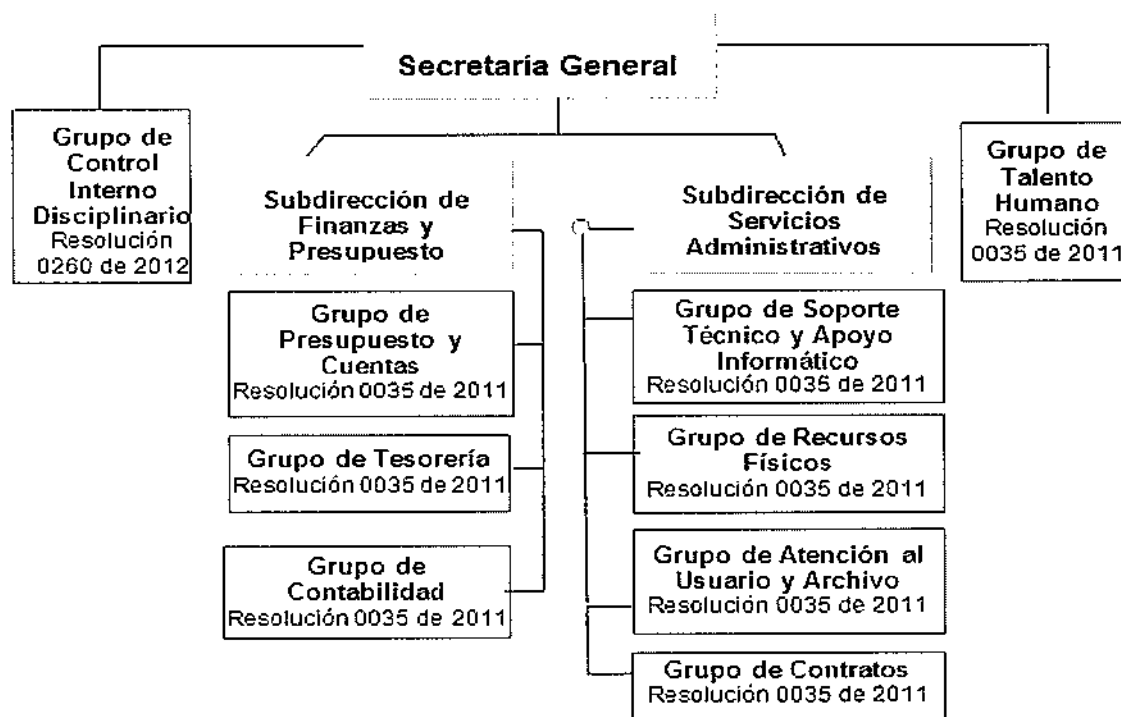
Secretaría General

Grupo de Control Interno Disciplinario
Resolución 0260 de 2012

Subdirección de Finanzas y Presupuesto

Grupo de Presupuesto y Cuentas
Resolución 0035 de 2011

Grupo de Tesorería
Resolución 0035 de 2011

Grupo de Contabilidad
Resolución 0035 de 2011

Subdirección de Servicios Administrativos

Grupo de Soporte Técnico y Apoyo Informático
Resolución 0035 de 2011

Grupo de Recursos Físicos
Resolución 0035 de 2011

Grupo de Atención al Usuario y Archivo
Resolución 0035 de 2011

Grupo de Contratos
Resolución 0035 de 2011

Grupo de Talento Humano
Resolución 0035 de 2011